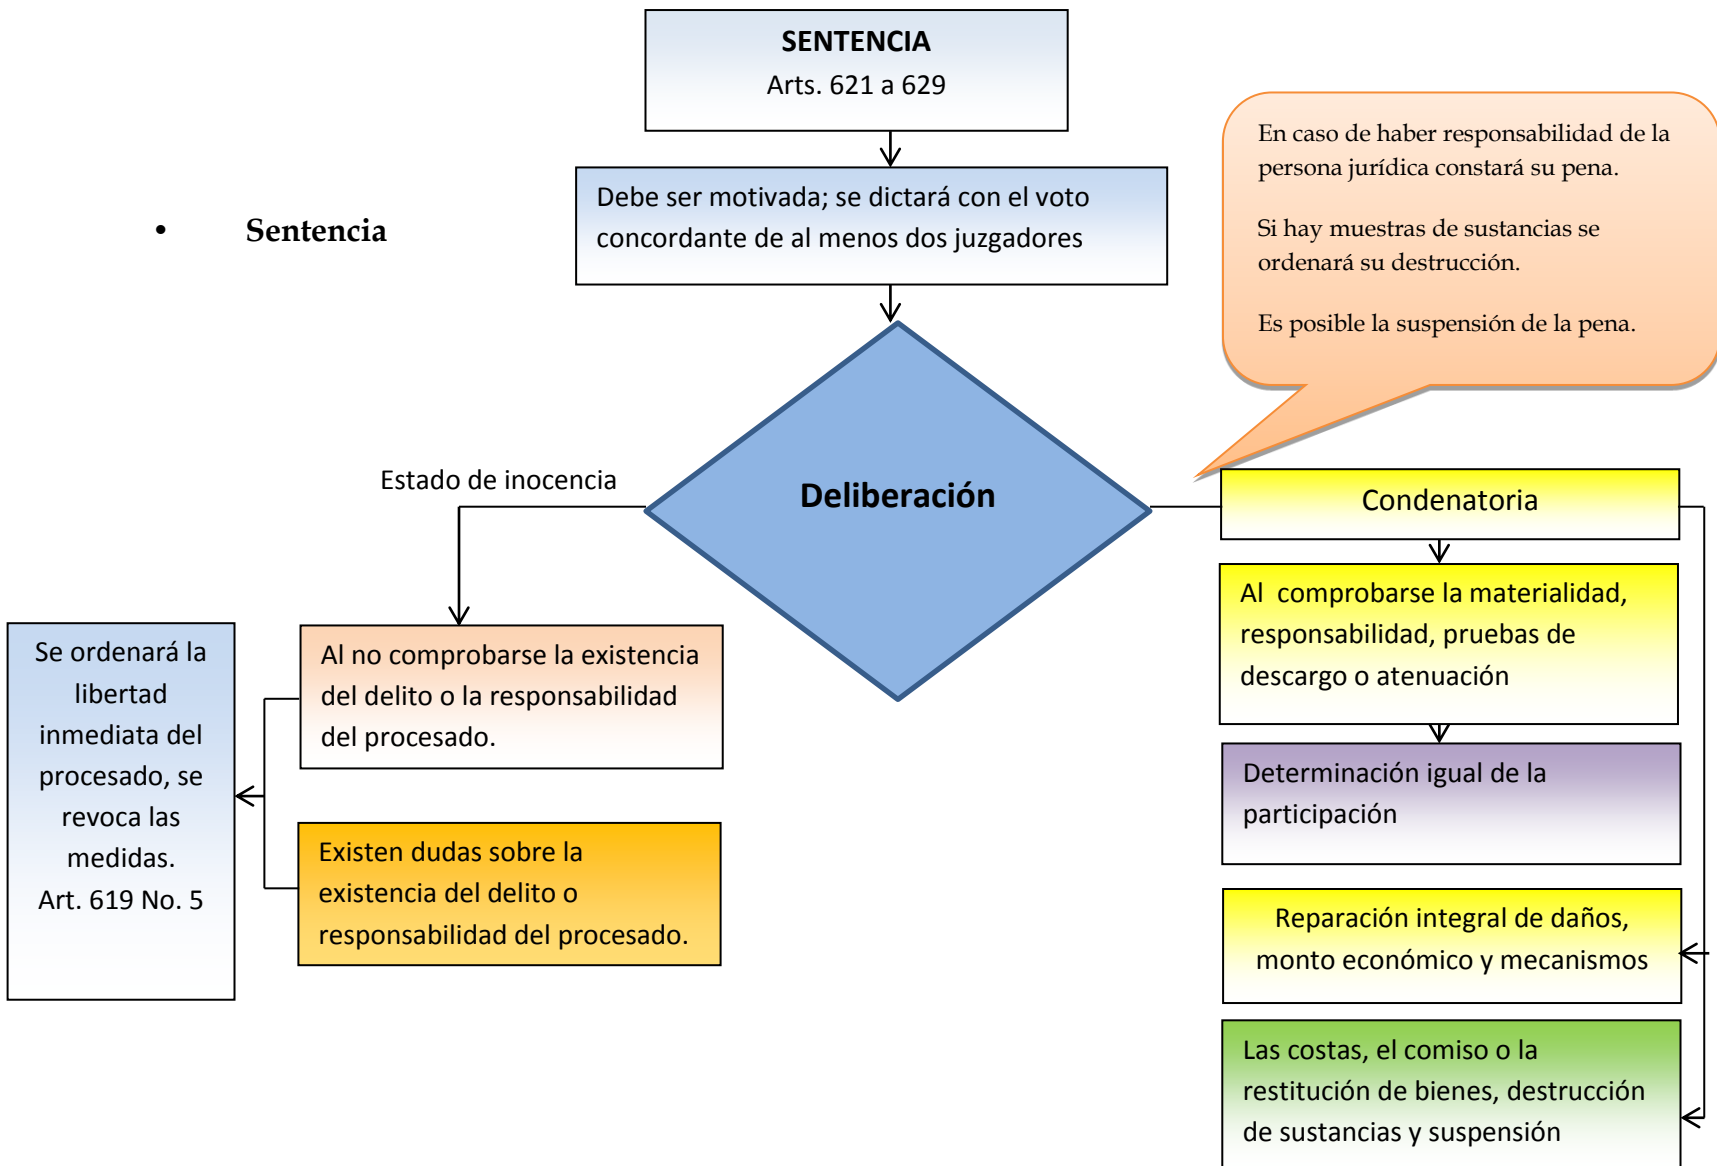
SENTENCIA
Arts. 621 a 629

Debe ser motivada; se dictará con el voto concordante de al menos dos juzgadores

• Sentencia

En caso de haber responsabilidad de la persona jurídica constará su pena.

Si hay muestras de sustancias se ordenará su destrucción.

Es posible la suspensión de la pena.

Estado de inocencia

Deliberación

Condenatoria

Al comprobarse la materialidad, responsabilidad, pruebas de descargo o atenuación

Determinación igual de la participación

Reparación integral de daños, monto económico y mecanismos

Las costas, el comiso o la restitución de bienes, destrucción de sustancias y suspensión

Se ordenará la libertad inmediata del procesado, se revoca las medidas. Art. 619 No. 5

Al no comprobarse la existencia del delito o la responsabilidad del procesado.

Existen dudas sobre la existencia del delito o responsabilidad del procesado.